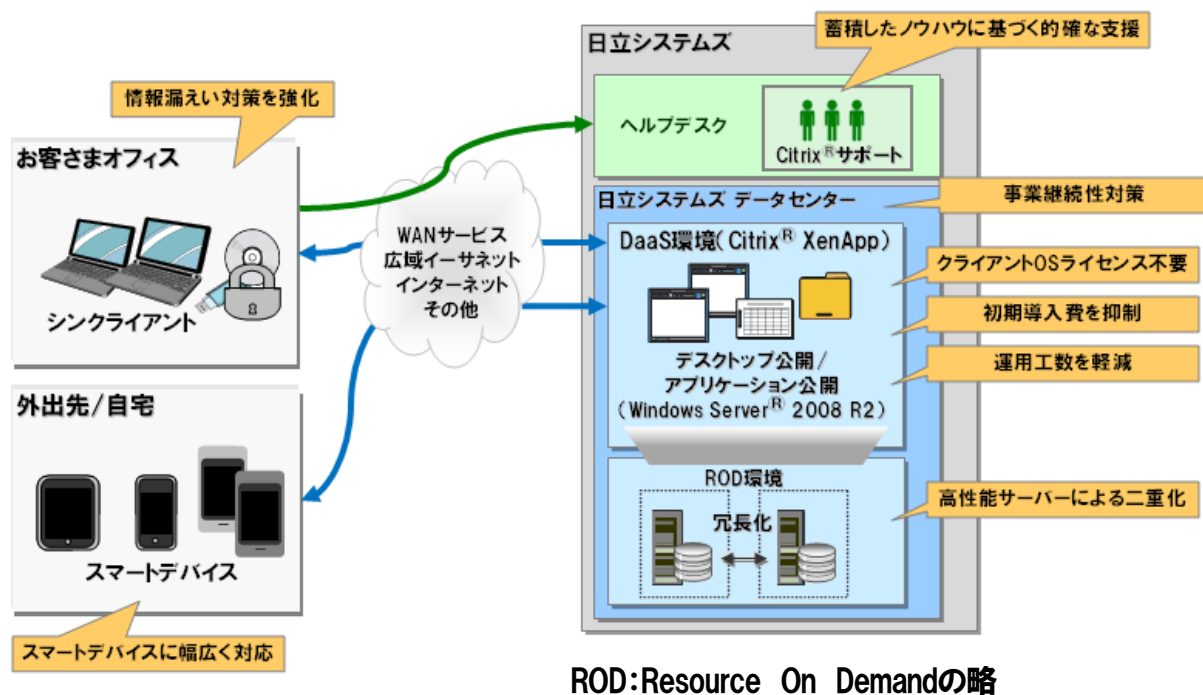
情報漏えい対策を強化

お客さまオフィス

シンクライアント

外出先/自宅

スマートデバイス

スマートデバイスに幅広く対応

WANサービス
広域イーサネット
インターネット
その他

日立システムズ

蓄積したノウハウに基づく的確な支援

ヘルプデスク

Citrix® サポート

日立システムズ データセンター

事業継続性対策

DaaS環境(Citrix® XenApp)

クライアントOSライセンス不要

初期導入費を抑制

デスクトップ公開/
アプリケーション公開
(Windows Server® 2008 R2)

運用工数を軽減

ROD環境

冗長化

高性能サーバーによる二重化

ROD:Resource On Demandの略